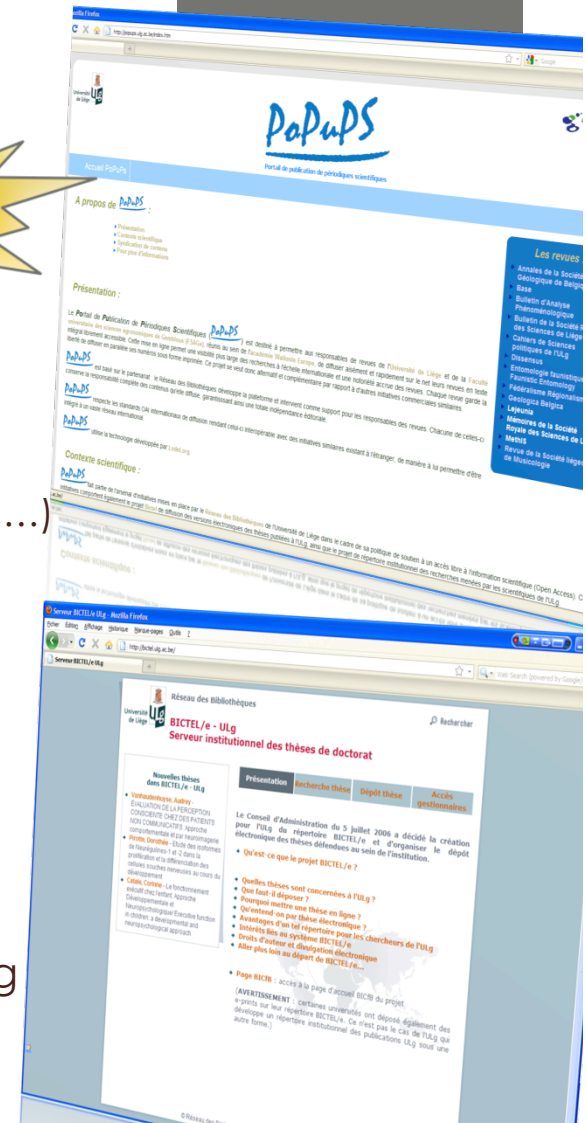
Mozilla Firefox

http://popups.ulg.ac.be/index.htm

Université de Liège

PoPuPS

Portail de publication de périodiques scientifiques

Accueil PoPuPS

A propos de PoPuPS :

Présentation
Contexte scientifique
Syndication de contenu
Pour plus d'informations

Présentation :

Le Portail de Publication de Périodiques Scientifiques (PoPuPS) est destiné à permettre aux responsables de revues de l'Université de Liège et de la Faculté universitaire des sciences agronomiques de Gembloux (FUSAGx), réunis au sein de l'Académie Wallonie-Europe, de diffuser aisément et rapidement sur le net leurs revues en texte intégral librement accessible. Cette mise en ligne permet une visibilité plus large des recherches à l'échelle internationale et une notoriété accrue des revues. Chaque revue garde la liberté de diffuser en parallèle ses numéros sous forme imprimée. Ce projet se veut donc alternatif et complémentaire par rapport à d'autres initiatives commerciales similaires.

PoPuPS est basé sur le partenariat : le Réseau des Bibliothèques développe la plateforme et intervient comme support pour les responsables des revues. Chacune de celles-ci conserve la responsabilité complète des contenus qu'elle diffuse, garantissant ainsi une totale indépendance éditoriale.

PoPuPS respecte les standards OAI international de diffusion rendant celui-ci interopérable avec des initiatives similaires existant à l'étranger, de manière à lui permettre d'être intégré à un vaste réseau international.

PoPuPS utilise la technologie développée par Lodel.org

Contexte scientifique :

PoPuPS fait partie de l'arsenal d'initiatives mises en place par le Réseau des Bibliothèques de l'Université de Liège dans le cadre de sa politique de soutien à un accès libre à l'information scientifique (Open Access). Ces initiatives comportent également le projet BICTEL de diffusion des versions électroniques des thèses publiées à l'ULg, ainsi que le projet de répertoire institutionnel des recherches menées par les scientifiques de l'ULg.

Les revues

Annales de la Société Géologique de Belgique
Base
Bulletin d'Analyse Phénoménologique
Bulletin de la Société Royale des Sciences de Liège
Cahiers de Sciences politiques de l'ULg
Dissensus
Entomologie faunistique Faunistic Entomology
Fédéralisme Régionalisme
Geologica Belgica
Lejeunia
Mémoires de la Société Royale des Sciences de Liège
MethIS
Revue de la Société liégeoise de Musicologie

…)

g

Serveur BICTEL/e ULg - Mozilla Firefox

Fichier Édition Affichage Historique Marque-pages Outils ?

http://bictel.ulg.ac.be/

Serveur BICTEL/e ULg

Web Search (powered by Google)

Université de Liège

Réseau des Bibliothèques

BICTEL/e - ULg
Serveur institutionnel des thèses de doctorat

Rechercher

Nouvelles thèses dans BICTEL/e - ULg

Vanhaudenhuyse, Audrey - ÉVALUATION DE LA PERCEPTION CONSCIENTE CHEZ DES PATIENTS NON COMMUNICATIFS: Approche comportementale et par neuroimagerie
Pirotte, Dorothée - Etude des syndromes de Neuréguline-1 et -2 dans la prolifération et la différenciation des cellules souches nerveuses au cours du développement
Catale, Corinne - Le fonctionnement exécutif chez l'enfant: Approche Développementale et Neuropsychologique/Executive function in children: a developmental and neuropsychological approach

Présentation | Recherche thèse | Dépôt thèse | Accès gestionnaires

Le Conseil d'Administration du 5 juillet 2006 a décidé la création pour l'ULg du répertoire BICTEL/e et d'organiser le dépôt électronique des thèses défendues au sein de l'institution.

Qu'est-ce que le projet BICTEL/e ?

Quelles thèses sont concernées à l'ULg ?
Que faut-il déposer ?
Pourquoi mettre une thèse en ligne ?
Qu'entend-on par thèse électronique ?
Avantages d'un tel répertoire pour les chercheurs de l'ULg
Intérêts liés au système BICTEL/e
Droits d'auteur et divulgation électronique
Aller plus loin au départ de BICTEL/e...

Page BICfB : accès à la page d'accueil BICfB du projet

[AVERTISSEMENT : certaines universités ont déposé également des e-prints sur leur répertoire BICTEL/e. Ce n'est pas le cas de l'ULg qui développe un répertoire institutionnel des publications ULg sous une autre forme.]

©Réseau des Bi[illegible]